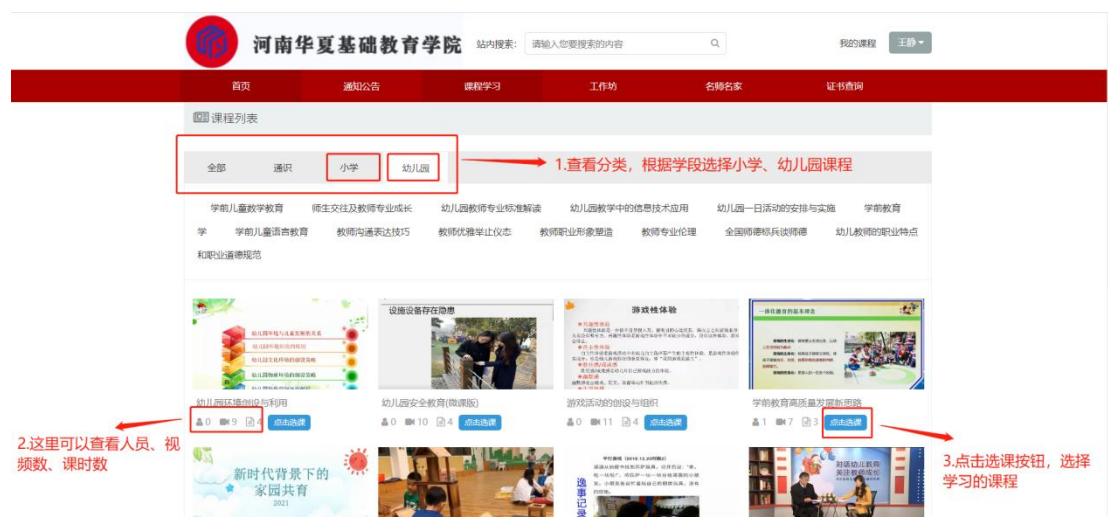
河南华夏基础教育学院

站内搜索： 请输入您要搜索的内容

我的课程 王静

首页 通知公告 课程学习 工作坊 名师名家 证书查询

课程列表

全部 通识 小学 幼儿园

1.查看分类，根据学段选择小学、幼儿园课程

学前儿童数学教育 师生交往及教师专业成长 幼儿园教师专业标准解读 幼儿园教学中的信息技术应用 幼儿园一日活动的安排与实施 学前教育学 学前儿童语言教育 教师沟通表达技巧 教师优雅举止仪态 教师职业形象塑造 教师专业伦理 全国师德标兵谈师德 幼儿教师的职业特点和职业道德规范

设施设备存在隐患

游戏性体验

一体化游戏的基本理念

幼儿园环境创设与利用
0 9 4 点击选课

幼儿园安全教育(微课版)
0 10 4 点击选课

游戏活动的创设与组织
0 11 4 点击选课

学前教育高质量发展新思路
1 7 3 点击选课

2.这里可以查看人员、视频数、课时数

3.点击选课按钮，选择学习的课程

新时代背景下的家园共育
2021

逸事记录

财经幼儿教育 关注你我他